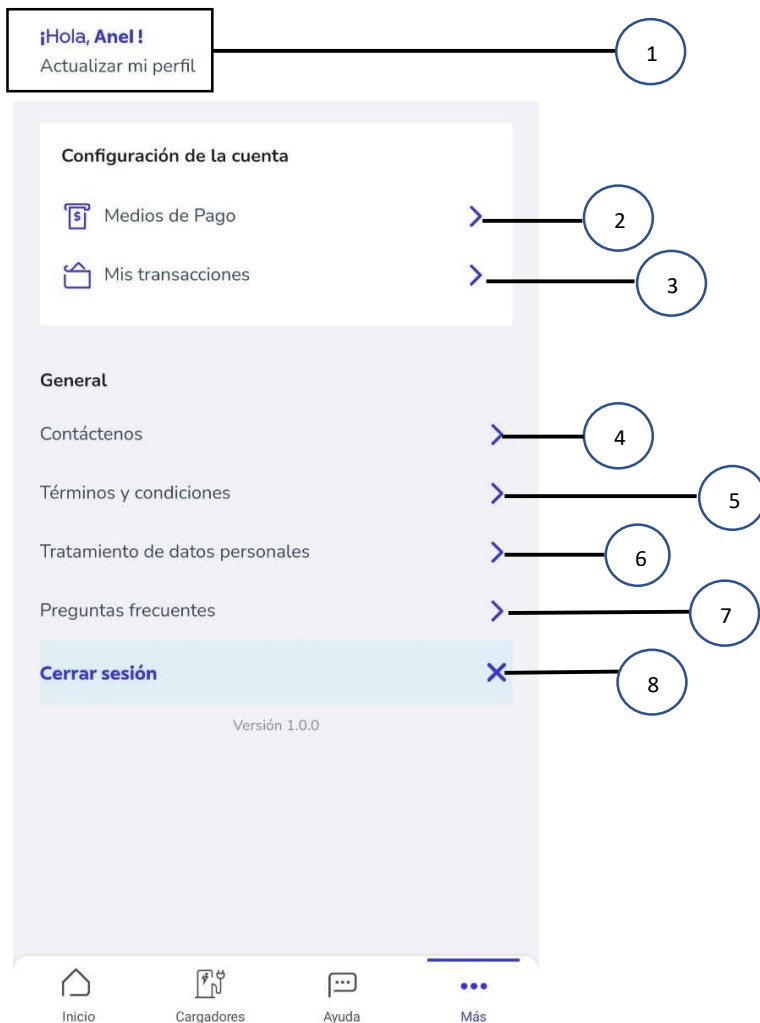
¡Hola, Anel !
Actualizar mi perfil

1

Configuración de la cuenta

Medios de Pago

2

Mis transacciones

3

General

Contáctenos

4

Términos y condiciones

5

Tratamiento de datos personales

6

Preguntas frecuentes

7

Cerrar sesión

8

Versión 1.0.0

Inicio Cargadores Ayuda Más